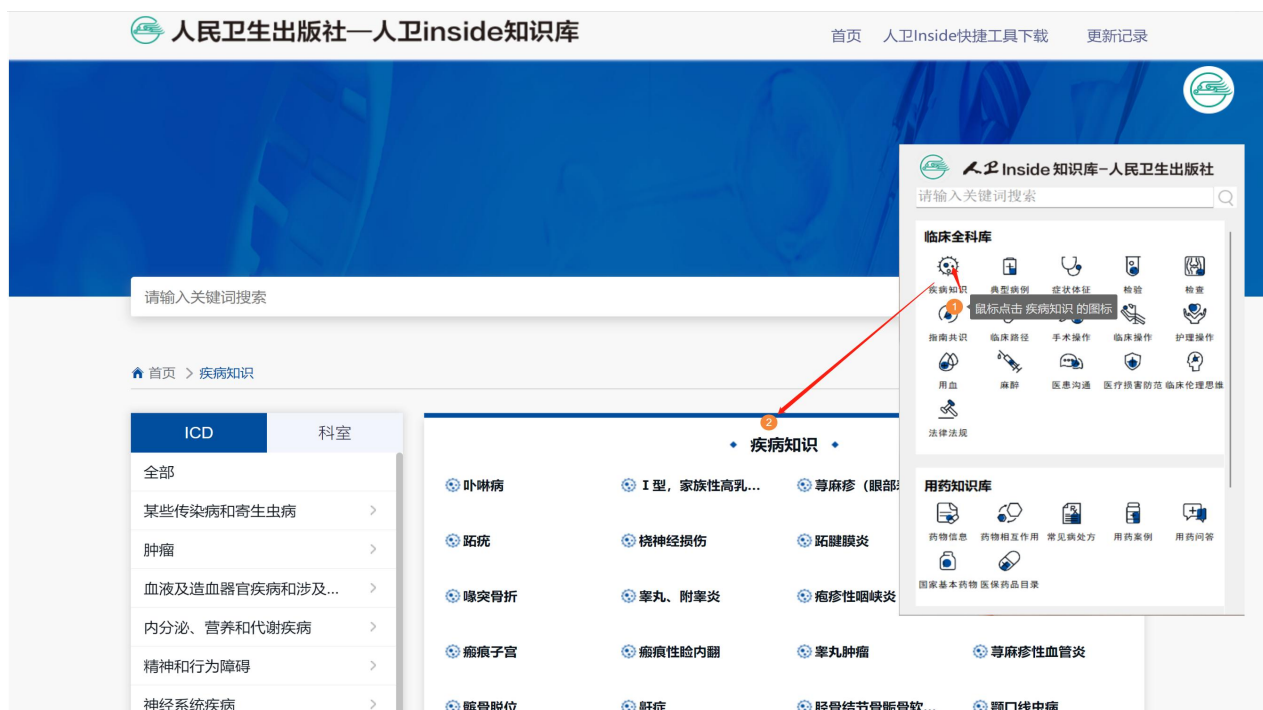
人民卫生出版社—人卫inside知识库

首页　人卫Inside快捷工具下载　更新记录

请输入关键词搜索

首页 > 疾病知识

| ICD | 科室 |
|---|---|

全部
某些传染病和寄生虫病 >
肿瘤 >
血液及造血器官疾病和涉及... >
内分泌、营养和代谢疾病 >
精神和行为障碍 >
神经系统疾病 >

疾病知识

卟啉病　Ⅰ型，家族性高乳...　荨麻疹（眼部...
跖疣　桡神经损伤　跖腱膜炎
喙突骨折　睾丸、附睾炎　疱疹性咽峡炎
瘢痕子宫　瘢痕性睑内翻　睾丸肿瘤　荨麻疹性血管炎
髌骨脱位　虾疣　胫骨结节骨骺骨软...　颞口线虫病

人卫 Inside 知识库–人民卫生出版社
请输入关键词搜索

临床全科库
疾病知识　典型病例　症状体征　检验　检查
1 鼠标点击 疾病知识 的图标
指南共识　临床路径　手术操作　临床操作　护理操作
用血　麻醉　医患沟通　医疗损害防范　临床伦理思维
法律法规

2

用药知识库
药物信息　药物相互作用　常见病处方　用药案例　用药问答
国家基本药物　医保药品目录